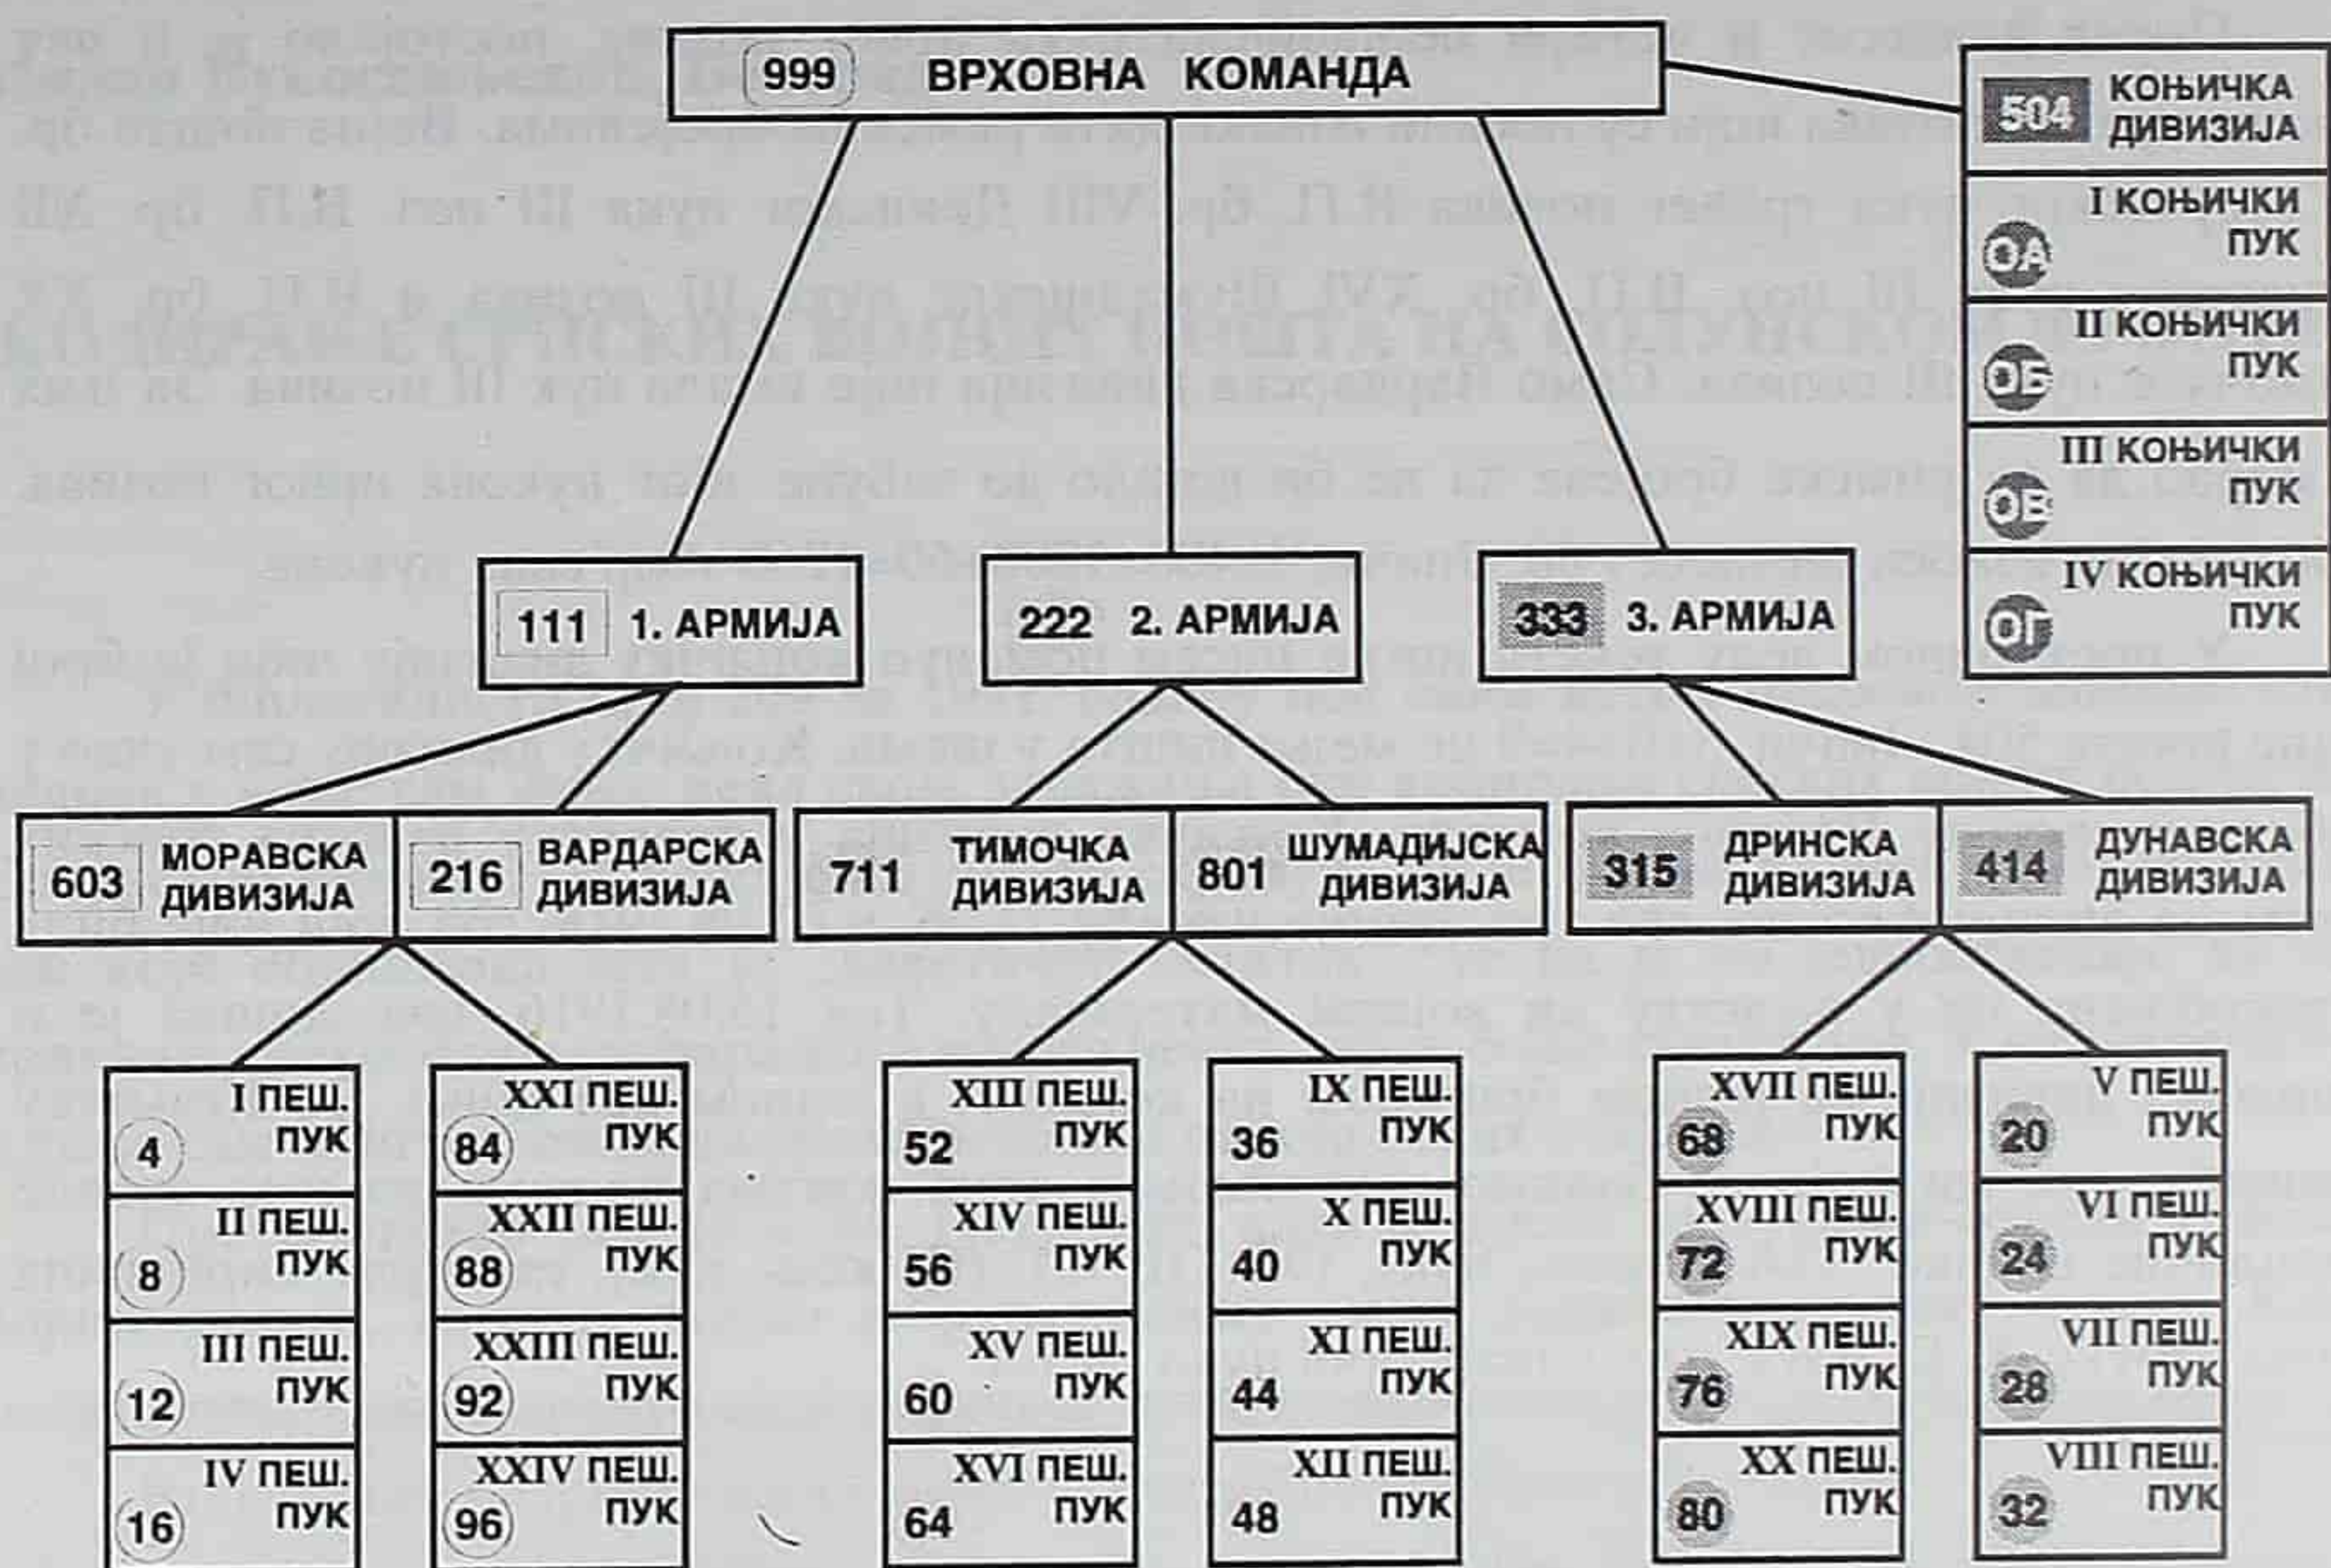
999 ВРХОВНА КОМАНДА

504 КОЊИЧКА ДИВИЗИЈА

I КОЊИЧКИ ПУК
0А

II КОЊИЧКИ ПУК
0Б

III КОЊИЧКИ ПУК
0В

IV КОЊИЧКИ ПУК
0Г

111 1. АРМИЈА

222 2. АРМИЈА

333 3. АРМИЈА

603 МОРАВСКА ДИВИЗИЈА

216 ВАРДАРСКА ДИВИЗИЈА

711 ТИМОЧКА ДИВИЗИЈА

801 ШУМАДИЈСКА ДИВИЗИЈА

315 ДРИНСКА ДИВИЗИЈА

414 ДУНАВСКА ДИВИЗИЈА

4 I ПЕШ. ПУК
8 II ПЕШ. ПУК
12 III ПЕШ. ПУК
16 IV ПЕШ. ПУК

84 XXI ПЕШ. ПУК
88 XXII ПЕШ. ПУК
92 XXIII ПЕШ. ПУК
96 XXIV ПЕШ. ПУК

52 XIII ПЕШ. ПУК
56 XIV ПЕШ. ПУК
60 XV ПЕШ. ПУК
64 XVI ПЕШ. ПУК

36 IX ПЕШ. ПУК
40 X ПЕШ. ПУК
44 XI ПЕШ. ПУК
48 XII ПЕШ. ПУК

68 XVII ПЕШ. ПУК
72 XVIII ПЕШ. ПУК
76 XIX ПЕШ. ПУК
80 XX ПЕШ. ПУК

20 V ПЕШ. ПУК
24 VI ПЕШ. ПУК
28 VII ПЕШ. ПУК
32 VIII ПЕШ. ПУК